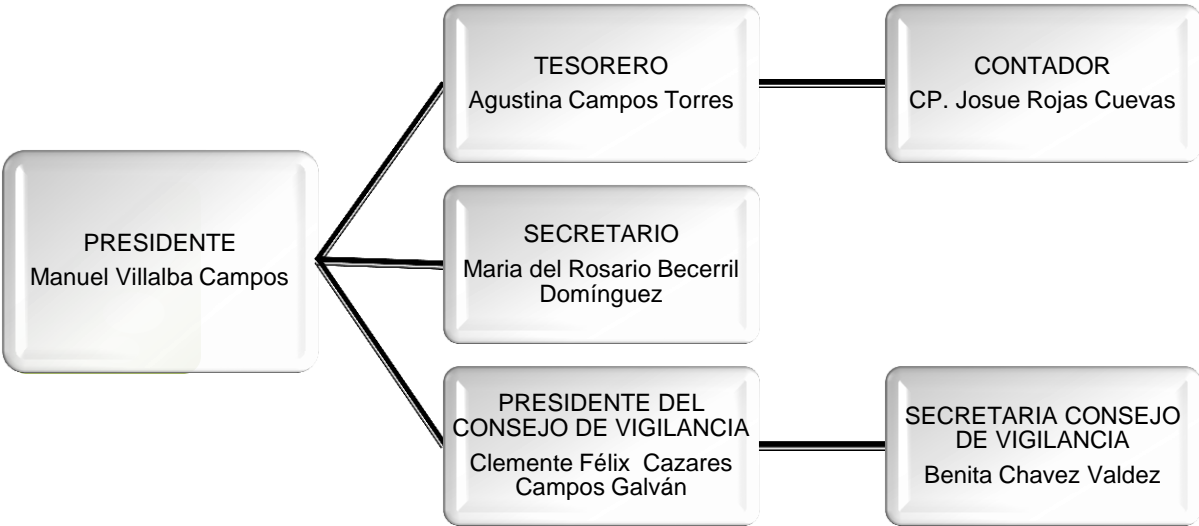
PRESIDENTE
Manuel Villalba Campos

TESORERO
Agustina Campos Torres

CONTADOR
CP. Josue Rojas Cuevas

SECRETARIO
Maria del Rosario Becerril Domínguez

PRESIDENTE DEL CONSEJO DE VIGILANCIA
Clemente Félix Cazares Campos Galván

SECRETARIA CONSEJO DE VIGILANCIA
Benita Chavez Valdez